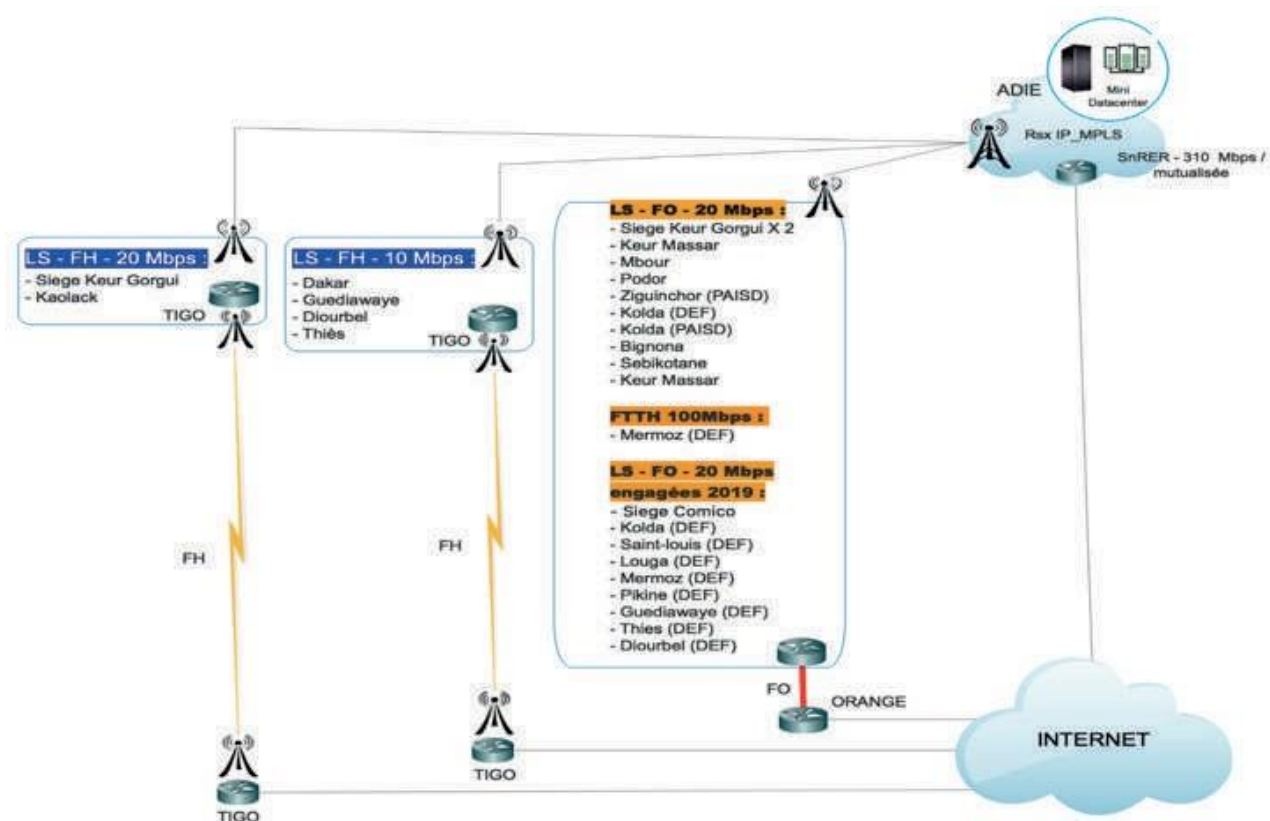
Mini Datacenter

ADIE

Rsx IP_MPLS

SnRER - 310 Mbps / mutualisée

LS - FH - 20 Mbps :
- Siege Keur Gorgui
- Kaolack

TIGO

LS - FH - 10 Mbps :
- Dakar
- Guediawaye
- Diourbel
- Thiès

TIGO

LS - FO - 20 Mbps :
- Siege Keur Gorgui X 2
- Keur Massar
- Mbour
- Podor
- Ziguinchor (PAISD)
- Kolda (DEF)
- Kolda (PAISD)
- Bignona
- Sebikotane
- Keur Massar

FTTH 100Mbps :
- Mermoz (DEF)

LS - FO - 20 Mbps engagées 2019 :
- Siege Comico
- Kolda (DEF)
- Saint-louis (DEF)
- Louga (DEF)
- Mermoz (DEF)
- Pikine (DEF)
- Guediawaye (DEF)
- Thies (DEF)
- Diourbel (DEF)

FH

FH

FO

ORANGE

INTERNET

TIGO

TIGO